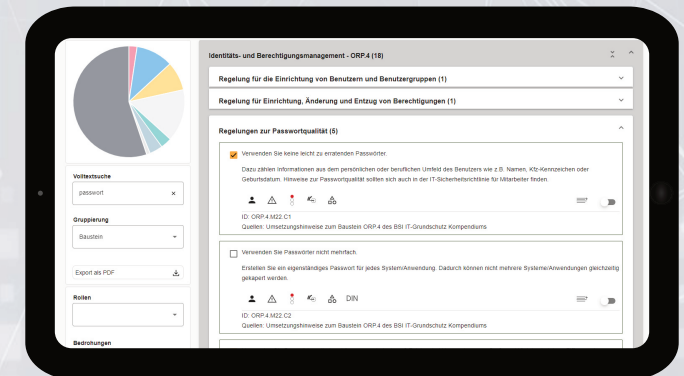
Volltextsuche

passwort ×

Gruppierung

Baustein

Export als PDF

Rollen

Bedrohungen

Identitäts- und Berechtigungsmanagement - ORP.4 (18)

Regelung für die Einrichtung von Benutzern und Benutzergruppen (1)

Regelung für Einrichtung, Änderung und Entzug von Berechtigungen (1)

Regelungen zur Passwortqualität (5)

Verwenden Sie keine leicht zu erratenden Passwörter.

Dazu zählen Informationen aus dem persönlichen oder beruflichen Umfeld des Benutzers wie z.B. Namen, Kfz-Kennzeichen oder Geburtsdatum. Hinweise zur Passwortqualität sollten sich auch in der IT-Sicherheitsrichtlinie für Mitarbeiter finden.

ID: ORP.4.M22.C1

Quellen: Umsetzungshinweise zum Baustein ORP.4 des BSI IT-Grundschutz Kompendiums

Verwenden Sie Passwörter nicht mehrfach.

Erstellen Sie ein eigenständiges Passwort für jedes System/Anwendung. Dadurch können nicht mehrere Systeme/Anwendungen gleichzeitig gekapert werden.

DIN

ID: ORP.4.M22.C2

Quellen: Umsetzungshinweise zum Baustein ORP.4 des BSI IT-Grundschutz Kompendiums